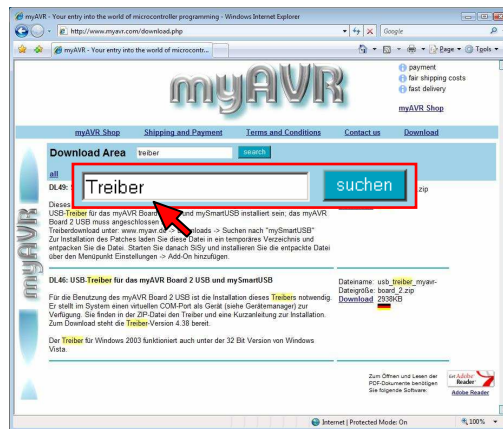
myAVR - Your entry into the world of microcontroller programming - Windows Internet Explorer

http://www.myavr.com/download.php

Google

myAVR - Your entry into the world of microcontr...

Page

Tools

payment
fair shipping costs
fast delivery

myAVR

myAVR Shop

myAVR Shop   Shipping and Payment   Terms and Conditions   Contact us   Download

Download Area   treiber   search

all

DL49:

Treiber   suchen

zip

Dieses
USB-Treiber für das myAVR Board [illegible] und mySmartUSB installiert sein; das myAVR Board 2 USB muss angeschlossen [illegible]
Treiberdownload unter: www.myavr.de -> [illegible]loads -> Suchen nach "mySmartUSB"
Zur Installation des Patches laden Sie diese Datei in ein temporäres Verzeichnis und entpacken Sie die Datei. Starten Sie danach SiSy und installieren Sie die entpackte Datei über den Menüpunkt Einstellungen -> Add-On hinzufügen.

DL46: USB-Treiber für das myAVR Board 2 USB und mySmartUSB

Für die Benutzung des myAVR Board 2 USB ist die Installation dieses Treibers notwendig. Er stellt im System einen virtuellen COM-Port als Gerät (siehe Gerätemanager) zur Verfügung. Sie finden in der ZIP-Datei den Treiber und eine Kurzanleitung zur Installation. Zum Download steht die Treiber-Version 4.38 bereit.

Der Treiber für Windows 2003 funktioniert auch unter der 32 Bit Version von Windows Vista.

Dateiname: usb_treiber_myavr-board_2.zip
Dateigröße: 2938KB
Download

Zum Öffnen und Lesen der PDF-Dokumente benötigen Sie folgende Software:

Get Adobe Reader

Adobe Reader

Internet | Protected Mode: On

100%